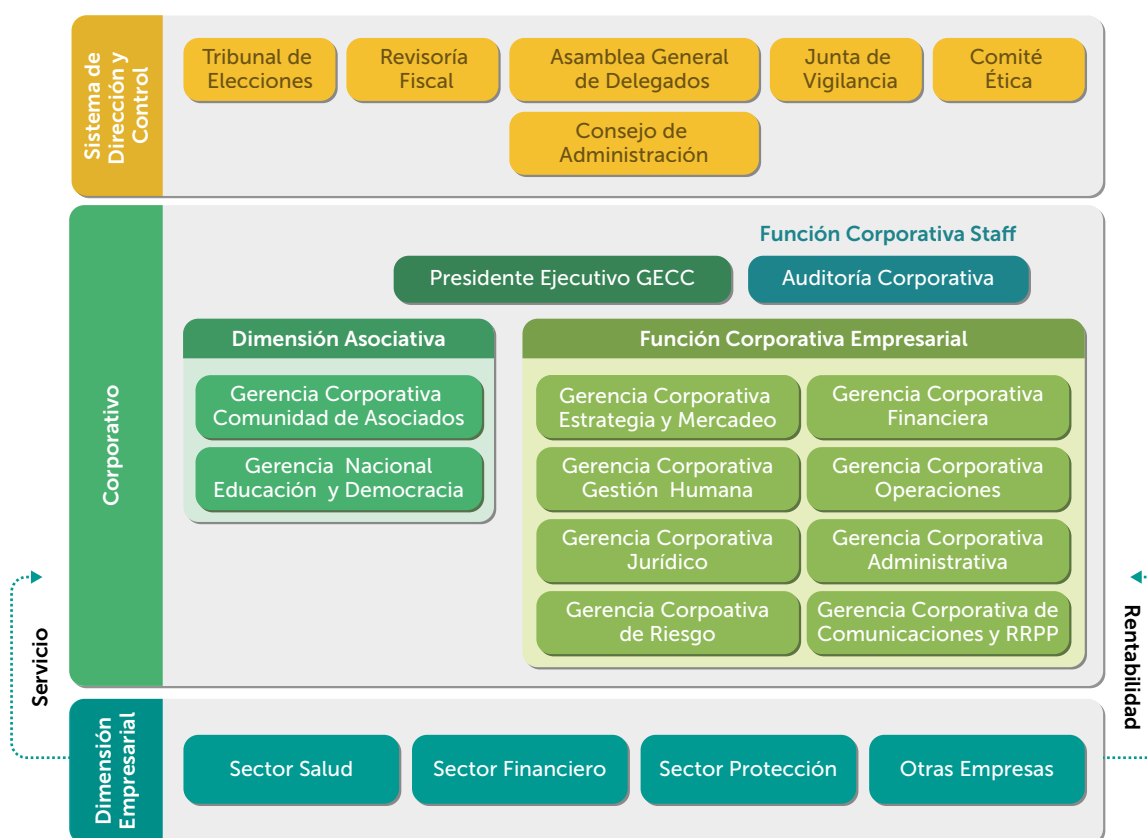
Sistema de Dirección y Control

Tribunal de Elecciones

Revisoría Fiscal

Asamblea General de Delegados

Junta de Vigilancia

Comité Ética

Consejo de Administración

Corporativo

Función Corporativa Staff

Presidente Ejecutivo GECC

Auditoría Corporativa

Dimensión Asociativa

Gerencia Corporativa Comunidad de Asociados

Gerencia Nacional Educación y Democracia

Función Corporativa Empresarial

Gerencia Corporativa Estrategia y Mercadeo

Gerencia Corporativa Financiera

Gerencia Corporativa Gestión Humana

Gerencia Corporativa Operaciones

Gerencia Corporativa Jurídico

Gerencia Corporativa Administrativa

Gerencia Corpoativa de Riesgo

Gerencia Corporativa de Comunicaciones y RRPP

Servicio

Rentabilidad

Dimensión Empresarial

Sector Salud

Sector Financiero

Sector Protección

Otras Empresas